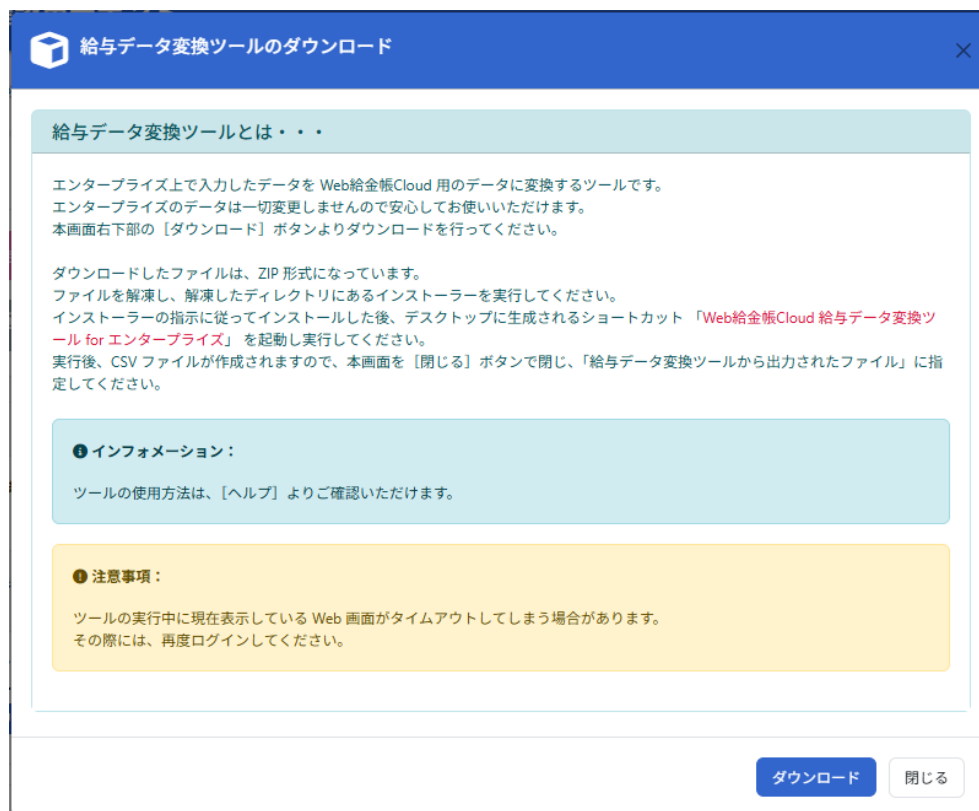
給与データ変換ツールのダウンロード

×

給与データ変換ツールとは・・・

エンタープライズ上で入力したデータを Web給金帳Cloud 用のデータに変換するツールです。
エンタープライズのデータは一切変更しませんので安心してお使いいただけます。
本画面右下部の［ダウンロード］ボタンよりダウンロードを行ってください。

ダウンロードしたファイルは、ZIP 形式になっています。
ファイルを解凍し、解凍したディレクトリにあるインストーラーを実行してください。
インストーラーの指示に従ってインストールした後、デスクトップに生成されるショートカット「Web給金帳Cloud 給与データ変換ツール for エンタープライズ」を起動し実行してください。
実行後、CSV ファイルが作成されますので、本画面を［閉じる］ボタンで閉じ、「給与データ変換ツールから出力されたファイル」に指定してください。

インフォメーション：

ツールの使用方法は、［ヘルプ］よりご確認いただけます。

注意事項：

ツールの実行中に現在表示している Web 画面がタイムアウトしてしまう場合があります。
その際には、再度ログインしてください。

ダウンロード

閉じる